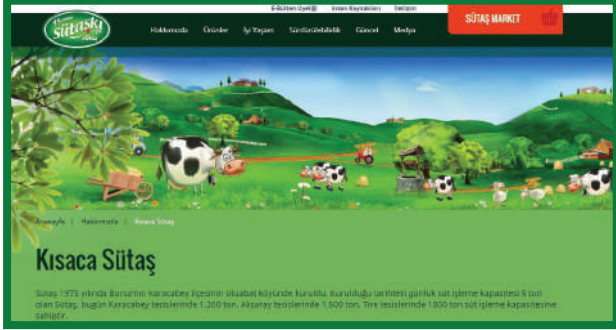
sütaşı

E-Bülten Üyeliği İnsan Kaynakları İletişim

Hakkımızda Ürünler İyi Yaşam Sürdürülebilirlik Güncel Medya

SÜTAŞ MARKET

Anasayfa | Hakkımızda | Kısaca Sütaş

Kısaca Sütaş

Sütaş 1975 yılında Bursa'nın Karacabey ilçesinin Ulubat köyünde kuruldu. Kurulduğu tarihteki günlük süt işleme kapasitesi 5 ton olan Sütaş, bugün Karacabey tesislerinde 1.200 ton, Aksaray tesislerinde 1.500 ton, Tire tesislerinde 1000 ton süt işleme kapasitesine sahiptir.